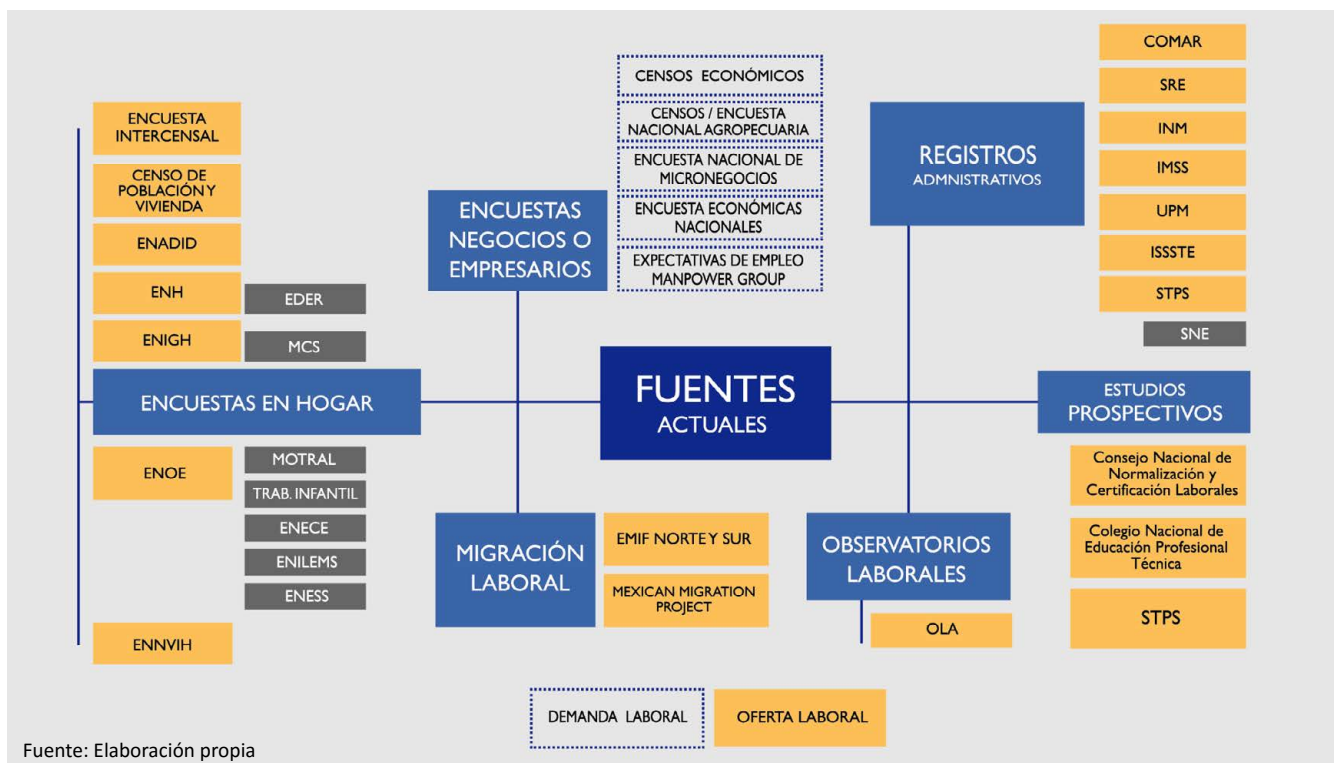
FUENTES ACTUALES

ENCUESTAS EN HOGAR

ENCUESTA INTERCENSAL

CENSO DE POBLACIÓN Y VIVIENDA

ENADID

ENH

EDER

ENIGH

MCS

ENOE

MOTRAL

TRAB. INFANTIL

ENECE

ENILEMS

ENESS

ENNVIH

ENCUESTAS NEGOCIOS O EMPRESARIOS

CENSOS ECONÓMICOS

CENSOS / ENCUESTA NACIONAL AGROPECUARIA

ENCUESTA NACIONAL DE MICRONEGOCIOS

ENCUESTA ECONÓMICAS NACIONALES

EXPECTATIVAS DE EMPLEO MANPOWER GROUP

MIGRACIÓN LABORAL

EMIF NORTE Y SUR

MEXICAN MIGRATION PROJECT

REGISTROS ADMNISTRATIVOS

COMAR

SRE

INM

IMSS

UPM

ISSSTE

STPS

SNE

ESTUDIOS PROSPECTIVOS

Consejo Nacional de Normalización y Certificación Laborales

Colegio Nacional de Educación Profesional Técnica

STPS

OBSERVATORIOS LABORALES

OLA

DEMANDA LABORAL

OFERTA LABORAL

Fuente: Elaboración propia